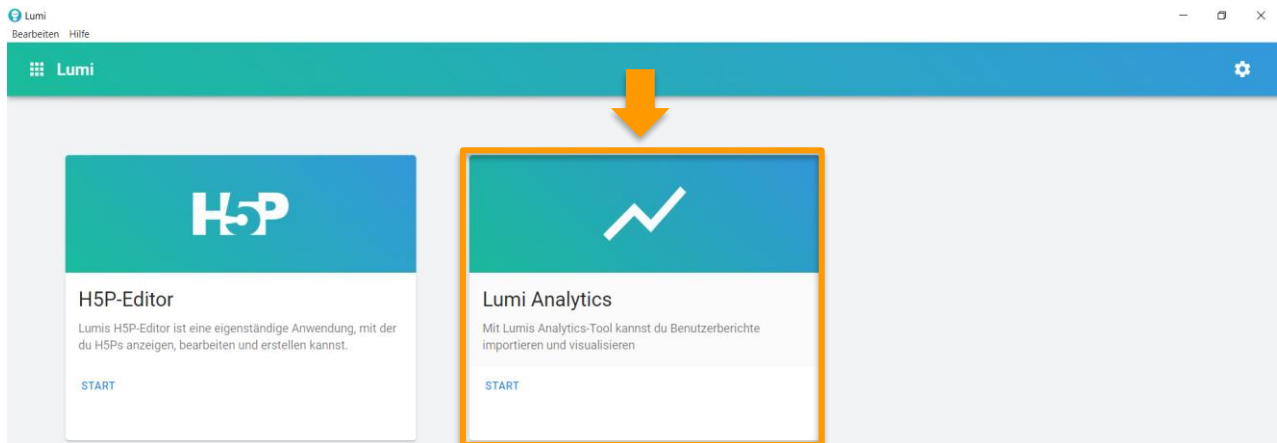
Lumi
Bearbeiten Hilfe

Lumi

H5P

H5P-Editor

Lumis H5P-Editor ist eine eigenständige Anwendung, mit der du H5Ps anzeigen, bearbeiten und erstellen kannst.

START

Lumi Analytics

Mit Lumis Analytics-Tool kannst du Benutzerberichte importieren und visualisieren

START